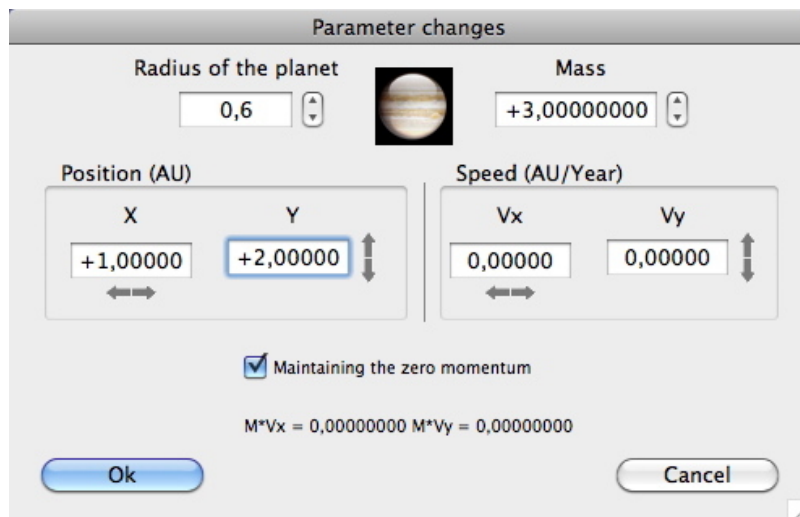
Parameter changes

Radius of the planet

0,6

Mass

+3,00000000

Position (AU)

X

Y

+1,00000

+2,00000

Speed (AU/Year)

Vx

Vy

0,00000

0,00000

Maintaining the zero momentum

M*Vx = 0,00000000 M*Vy = 0,00000000

Ok

Cancel